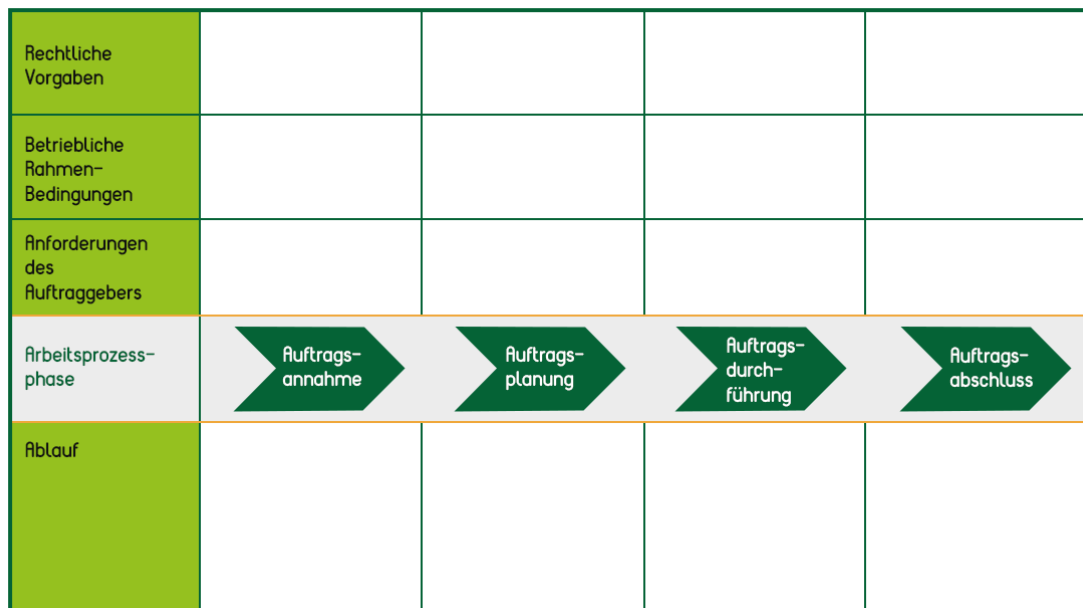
| Rechtliche Vorgaben | | | | |
|---|---|---|---|---|
| Betriebliche Rahmen-Bedingungen | | | | |
| Anforderungen des Auftraggebers | | | | |
| Arbeitsprozess-phase | Auftrags-annahme | Auftrags-planung | Auftrags-durch-führung | Auftrags-abschluss |
| Ablauf | | | | |